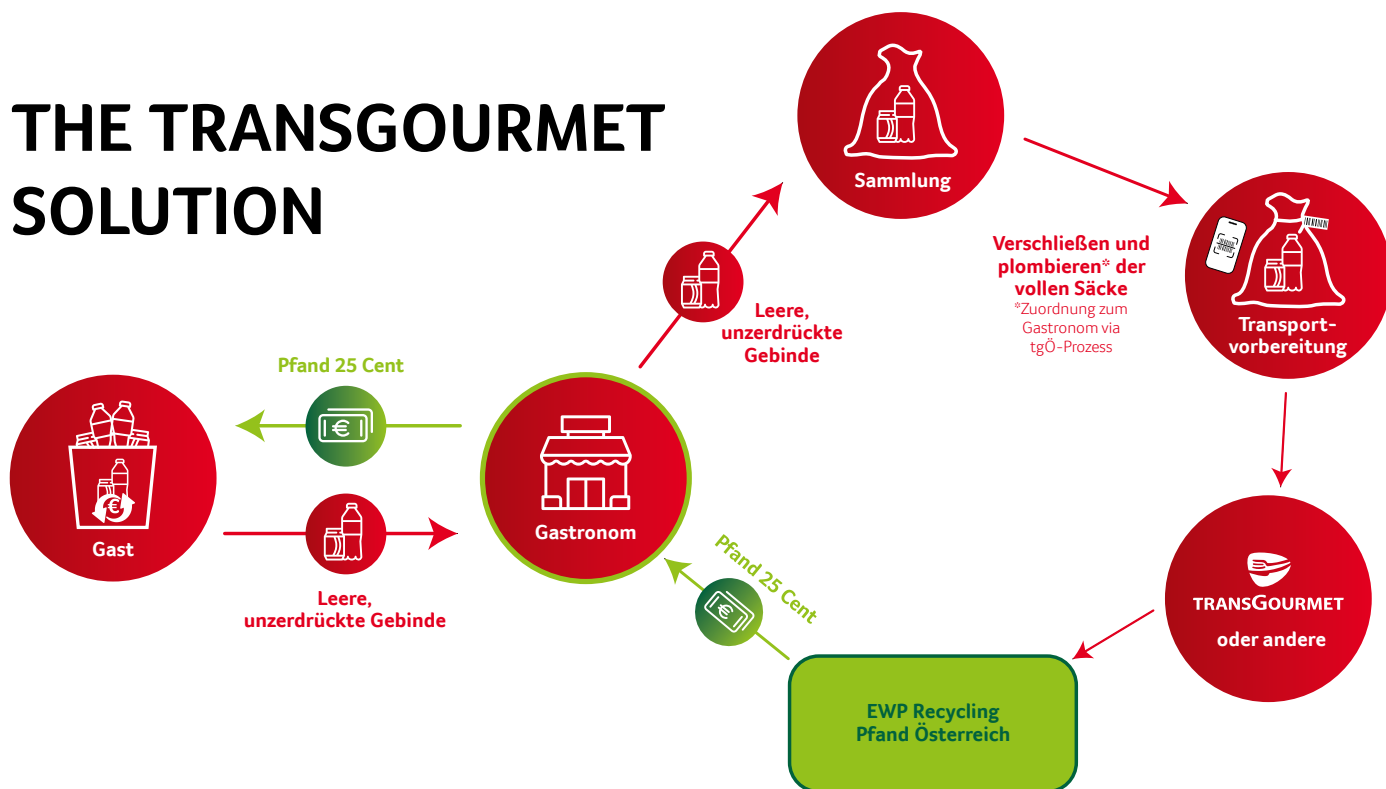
THE TRANSGOURMET SOLUTION

Sammlung

Verschließen und plombieren* der vollen Säcke
*Zuordnung zum Gastronom via tgÖ-Prozess

Transport-vorbereitung

Leere, unzerdrückte Gebinde

Pfand 25 Cent

Gast

Gastronom

Leere, unzerdrückte Gebinde

Pfand 25 Cent

TRANSGOURMET
oder andere

EWP Recycling
Pfand Österreich